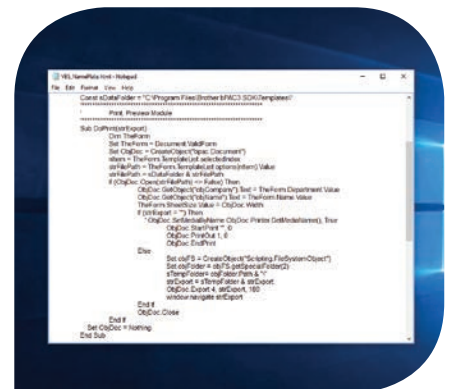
YEL NamePlate.html - Notepad
File Edit Format View Help

Const sDataFolder = "C:\Program Files\Brother bPAC3 SDK\Templates\"
'*********************************************************************
'       Print, Preview Module
'*********************************************************************
Sub DoPrint(strExport)
        Dim TheForm
        Set TheForm = Document.ValidForm
        Set ObjDoc = CreateObject("bpac.Document")
        nItem = TheForm.TemplateList.selectedIndex
        strFilePath = TheForm.TemplateList.options(nItem).Value
        strFilePath = sDataFolder & strFilePath
        If (ObjDoc.Open(strFilePath) <> False) Then
                ObjDoc.GetObject("objCompany").Text = TheForm.Department.Value
                ObjDoc.GetObject("objName").Text = TheForm.Name.Value
                TheForm.SheetSize.Value = ObjDoc.Width
                If (strExport = "") Then
                  ' ObjDoc.SetMediaByName ObjDoc.Printer.GetMediaName(), True
                        ObjDoc.StartPrint "", 0
                        ObjDoc.PrintOut 1, 0
                        ObjDoc.EndPrint
                Else
                        Set objFS = CreateObject("Scripting.FileSystemObject")
                        Set objFolder = objFS.GetSpecialFolder(2)
                        sTempFolder = objFolder.Path & "\"
                        strExport = sTempFolder & strExport
                        ObjDoc.Export 4, strExport, 180
                        window.navigate strExport
                End If
                ObjDoc.Close
        End If
    Set ObjDoc = Nothing
End Sub